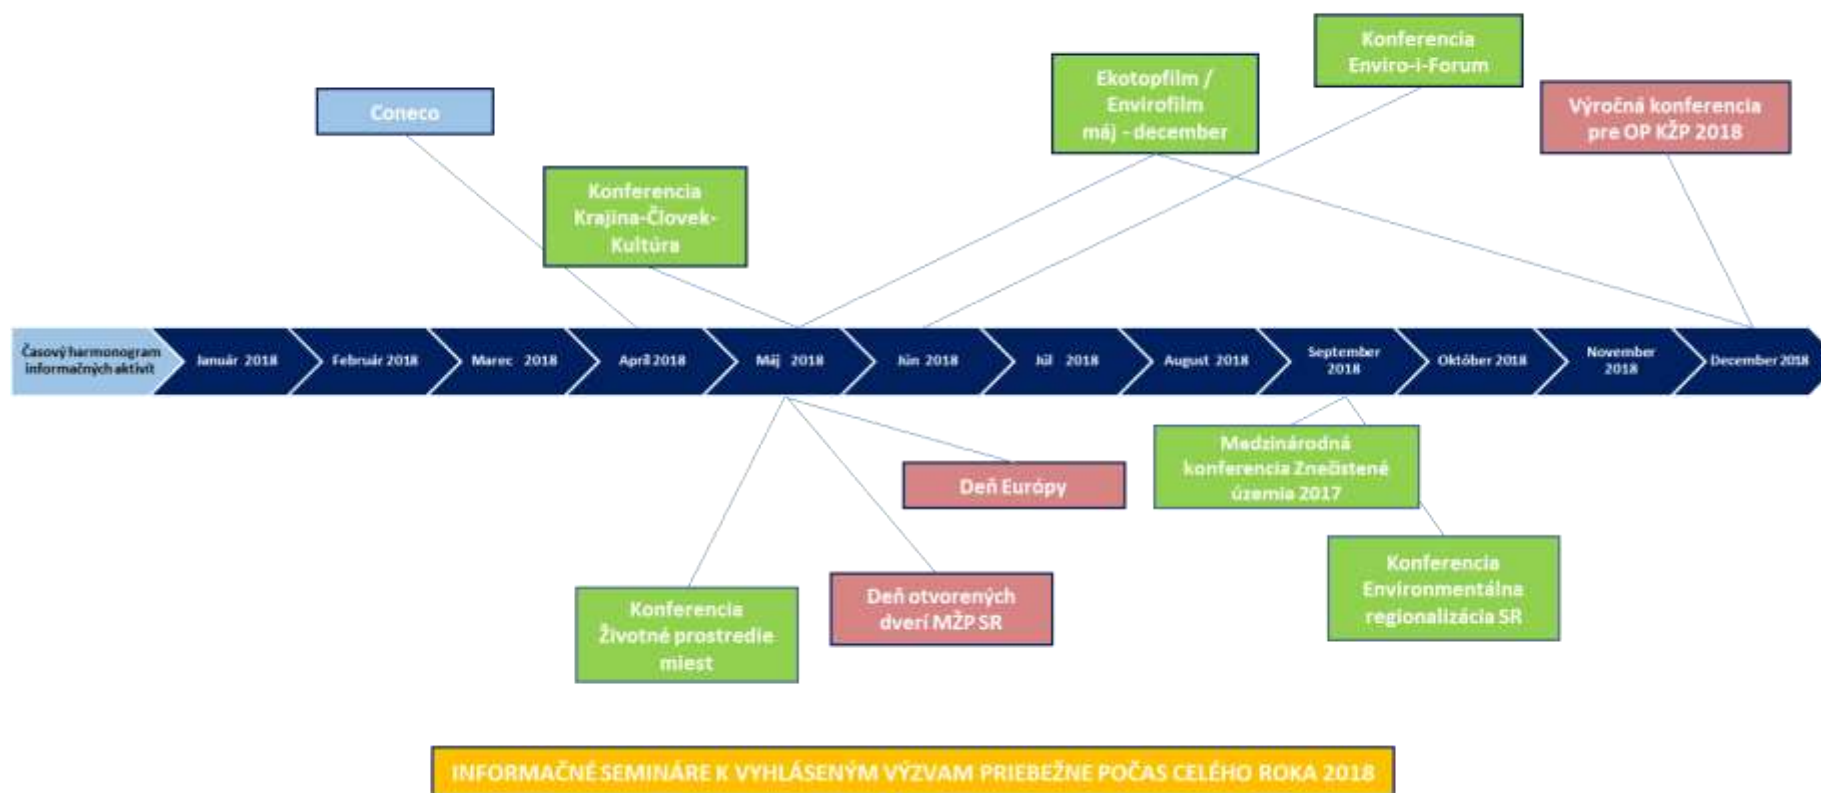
Konferencia Enviro-i-Forum

Ekotopfilm / Envirofilm máj - december

Výročná konferencia pre OP KŽP 2018

Coneco

Konferencia Krajina-Človek-Kultúra

Časový harmonogram informačných aktivít

Január 2018

Február 2018

Marec 2018

Apríl 2018

Máj 2018

Jún 2018

Júl 2018

August 2018

September 2018

Október 2018

November 2018

December 2018

Medzinárodná konferencia Znečistené územia 2017

Deň Európy

Konferencia Environmentálna regionalizácia SR

Deň otvorených dverí MŽP SR

Konferencia Životné prostredie miest

INFORMAČNÉ SEMINÁRE K VYHLÁSENÝM VÝZVAM PRIEBEŽNE POČAS CELÉHO ROKA 2018